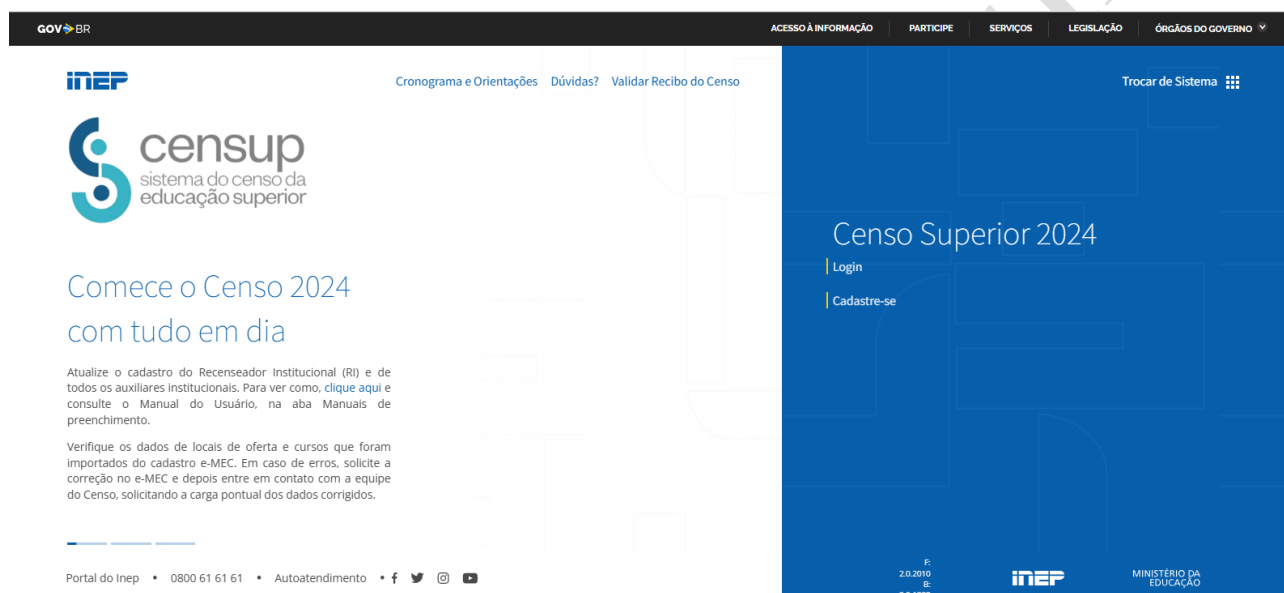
GOV.BR

ACESSO À INFORMAÇÃO PARTICIPE SERVIÇOS LEGISLAÇÃO ÓRGÃOS DO GOVERNO

INEP

Cronograma e Orientações Dúvidas? Validar Recibo do Censo

Trocar de Sistema

censup
sistema do censo da educação superior

Comece o Censo 2024 com tudo em dia

Atualize o cadastro do Recenseador Institucional (RI) e de todos os auxiliares institucionais. Para ver como, clique aqui e consulte o Manual do Usuário, na aba Manuais de preenchimento.

Verifique os dados de locais de oferta e cursos que foram importados do cadastro e-MEC. Em caso de erros, solicite a correção no e-MEC e depois entre em contato com a equipe do Censo, solicitando a carga pontual dos dados corrigidos.

Censo Superior 2024

Login

Cadastre-se

Portal do Inep • 0800 61 61 61 • Autoatendimento •

F: 2.0.2010 B: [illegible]

INEP

MINISTÉRIO DA EDUCAÇÃO